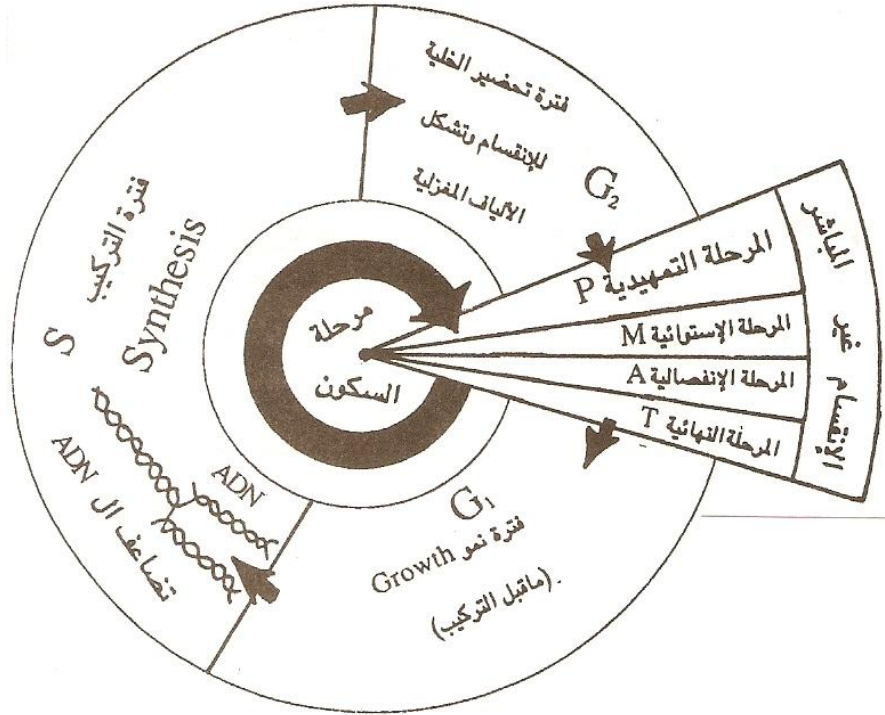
فترة تحضير الخلية للإنقسام وتشكل الألياف المغزلية

$G_2$

الإنقسام غير المباشر

المرحلة التمهيدية P

المرحلة الإستوائية M

المرحلة الإنفصالية A

المرحلة النهائية T

مرحلة السكون

فترة التركيب

S

Synthesis

ADN

تضاعف ال ADN

$G_1$

فترة نمو Growth

(ماقبل التركيب).